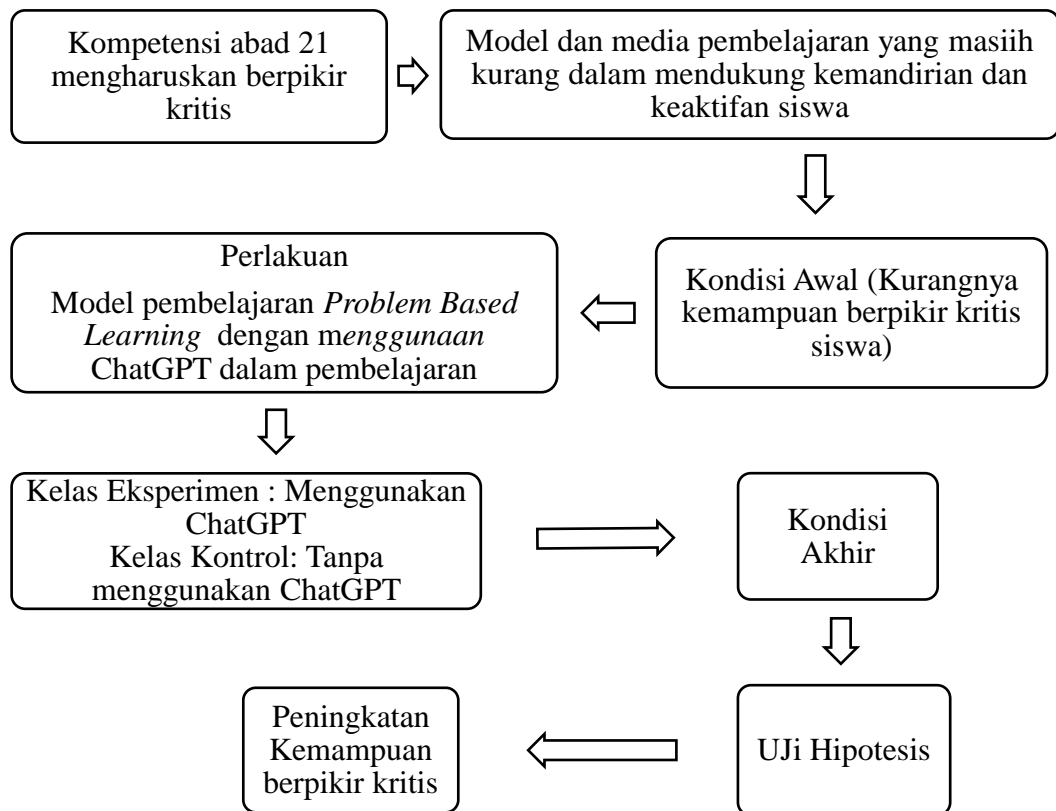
Kompetensi abad 21 mengharuskan berpikir kritis

Model dan media pembelajaran yang masiih kurang dalam mendukung kemandirian dan keaktifan siswa

Kondisi Awal (Kurangnya kemampuan berpikir kritis siswa)

Perlakuan

Model pembelajaran *Problem Based Learning* dengan m*enggunaan* ChatGPT dalam pembelajaran

Kelas Eksperimen : Menggunakan ChatGPT
Kelas Kontrol: Tanpa menggunakan ChatGPT

Kondisi Akhir

UJi Hipotesis

Peningkatan Kemampuan berpikir kritis